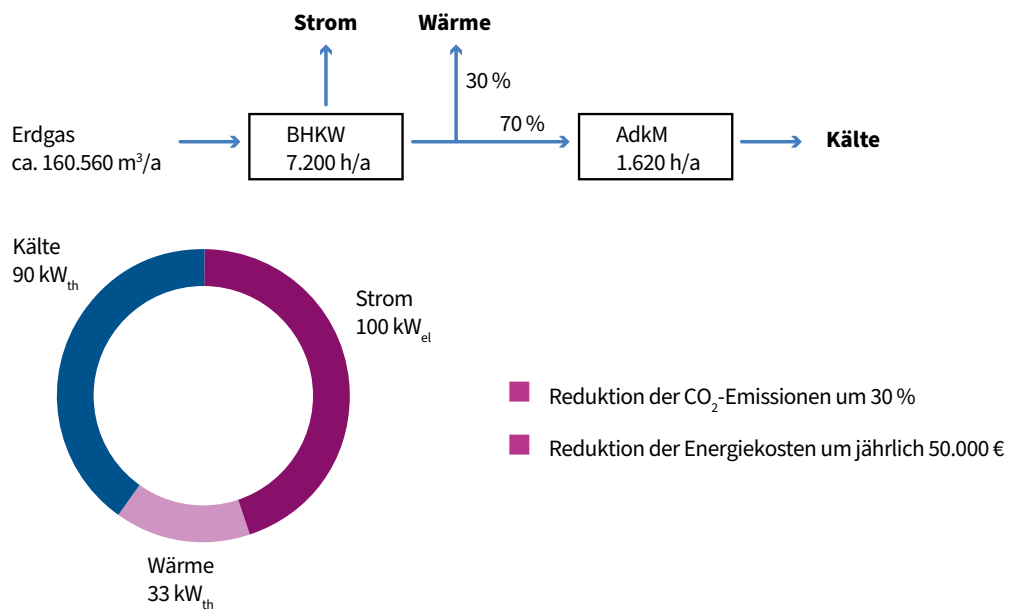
Strom

Wärme

30 %

Erdgas
ca. 160.560 m$^3$/a

BHKW
7.200 h/a

70 %

AdkM
1.620 h/a

Kälte

Kälte
90 kW$_{th}$

Strom
100 kW$_{el}$

Wärme
33 kW$_{th}$

Reduktion der $CO_2$-Emissionen um 30 %

Reduktion der Energiekosten um jährlich 50.000 €